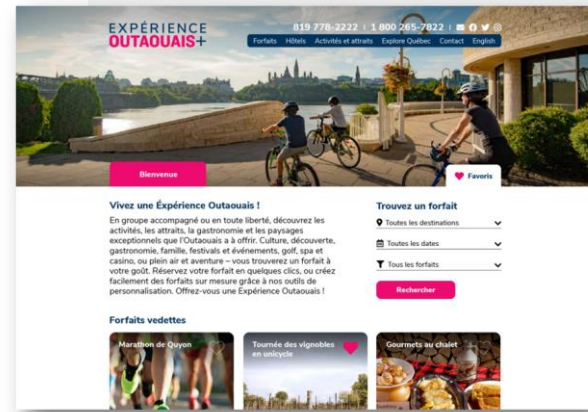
EXPÉRIENCE OUTAOUAIS+

819 778-2222 | 1 800 265-7822 |

Forfaits Hôtels Activités et attraits Explore Québec Contact English

Bienvenue

Favoris

Vivez une Expérience Outaouais !

En groupe accompagné ou en toute liberté, découvrez les activités, les attraits, la gastronomie et les paysages exceptionnels que l'Outaouais a à offrir. Culture, découverte, gastronomie, famille, festivals et événements, golf, spa et casino, ou plein air et aventure – vous trouverez un forfait à votre goût. Réservez votre forfait en quelques clics, ou créez facilement des forfaits sur mesure grâce à nos outils de personnalisation. Offrez-vous une Expérience Outaouais !

Trouvez un forfait

Toutes les destinations

Toutes les dates

Tous les forfaits

Rechercher

Forfaits vedettes

Marathon de Quyon

Tournée des vignobles en unicycle

Gourmets au chalet